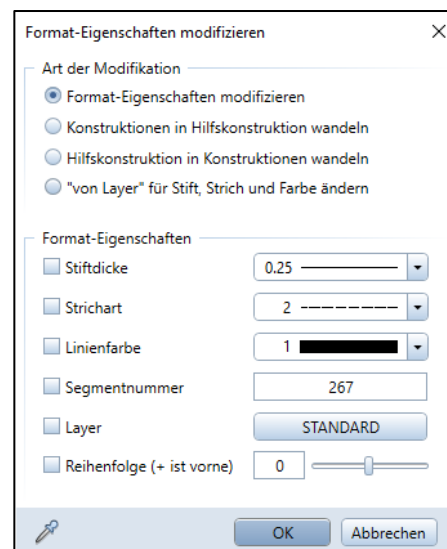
Format-Eigenschaften modifizieren

Art der Modifikation

Format-Eigenschaften modifizieren

Konstruktionen in Hilfskonstruktion wandeln

Hilfskonstruktion in Konstruktionen wandeln

"von Layer" für Stift, Strich und Farbe ändern

Format-Eigenschaften

Stiftdicke 0.25

Strichart 2

Linienfarbe 1

Segmentnummer 267

Layer STANDARD

Reihenfolge (+ ist vorne) 0

OK Abbrechen